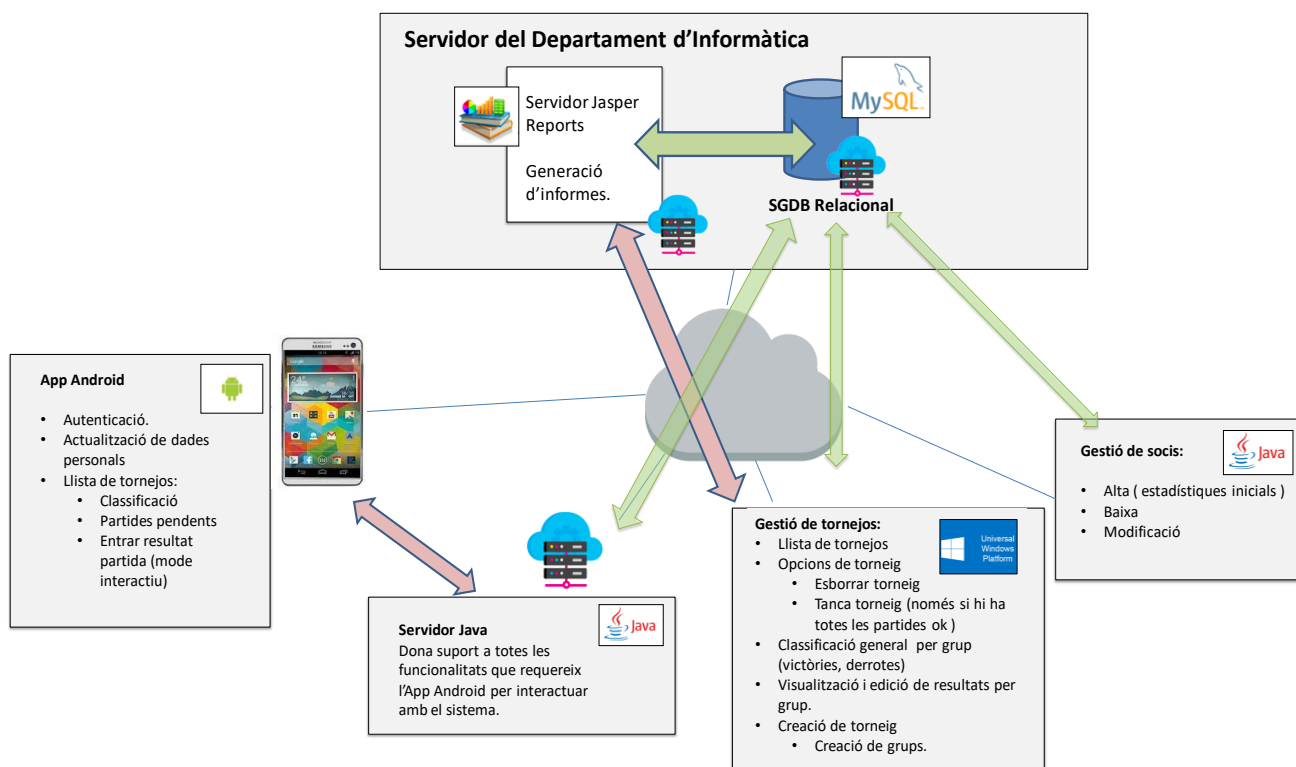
Servidor del Departament d'Informàtica

Servidor Jasper Reports

Generació d'informes.

MySQL

SGDB Relacional

App Android

- Autenticació.
- Actualització de dades personals
- Llista de tornejos:
  - Classificació
  - Partides pendents
  - Entrar resultat partida (mode interactiu)

Servidor Java
Dona suport a totes les funcionalitats que requereix l'App Android per interactuar amb el sistema.

Java

Gestió de tornejos:

Universal Windows Platform

- Llista de tornejos
- Opcions de torneig
  - Esborrar torneig
  - Tanca torneig (només si hi ha totes les partides ok )
- Classificació general per grup (victòries, derrotes)
- Visualització i edició de resultats per grup.
- Creació de torneig
  - Creació de grups.

Gestió de socis:

Java

- Alta ( estadístiques inicials )
- Baixa
- Modificació